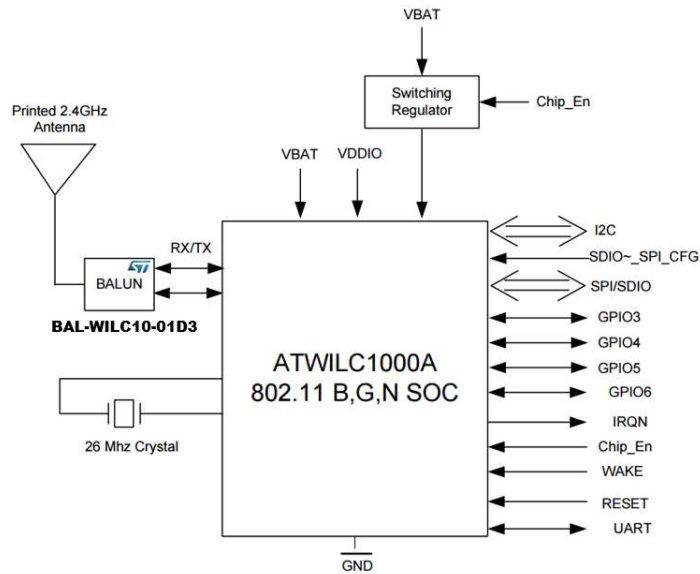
VBAT

Switching Regulator

Chip_En

Printed 2.4GHz Antenna

VBAT

VDDIO

RX/TX

BALUN

BAL-WILC10-01D3

ATWILC1000A
802.11 B,G,N SOC

26 Mhz Crystal

I2C

SDIO~_SPI_CFG

SPI/SDIO

GPIO3

GPIO4

GPIO5

GPIO6

IRQN

Chip_En

WAKE

RESET

UART

GND